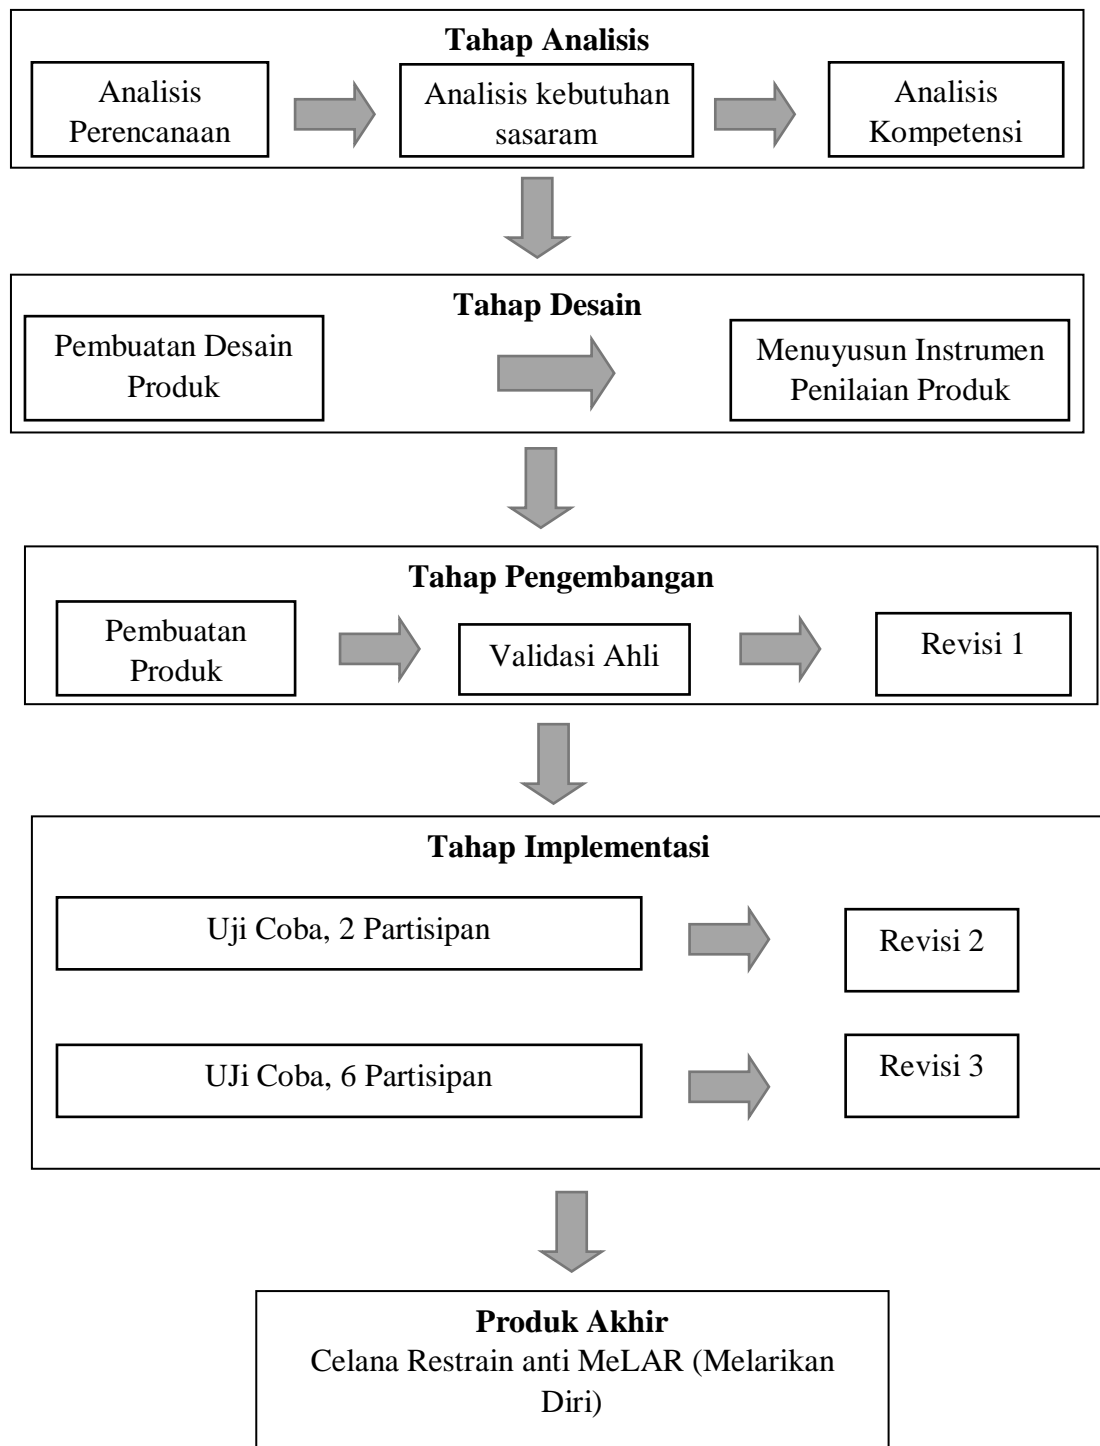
**Tahap Analisis**

Analisis Perencanaan

Analisis kebutuhan sasaram

Analisis Kompetensi

**Tahap Desain**

Pembuatan Desain Produk

Menuyusun Instrumen Penilaian Produk

**Tahap Pengembangan**

Pembuatan Produk

Validasi Ahli

Revisi 1

**Tahap Implementasi**

Uji Coba, 2 Partisipan

Revisi 2

UJi Coba, 6 Partisipan

Revisi 3

**Produk Akhir**
Celana Restrain anti MeLAR (Melarikan Diri)